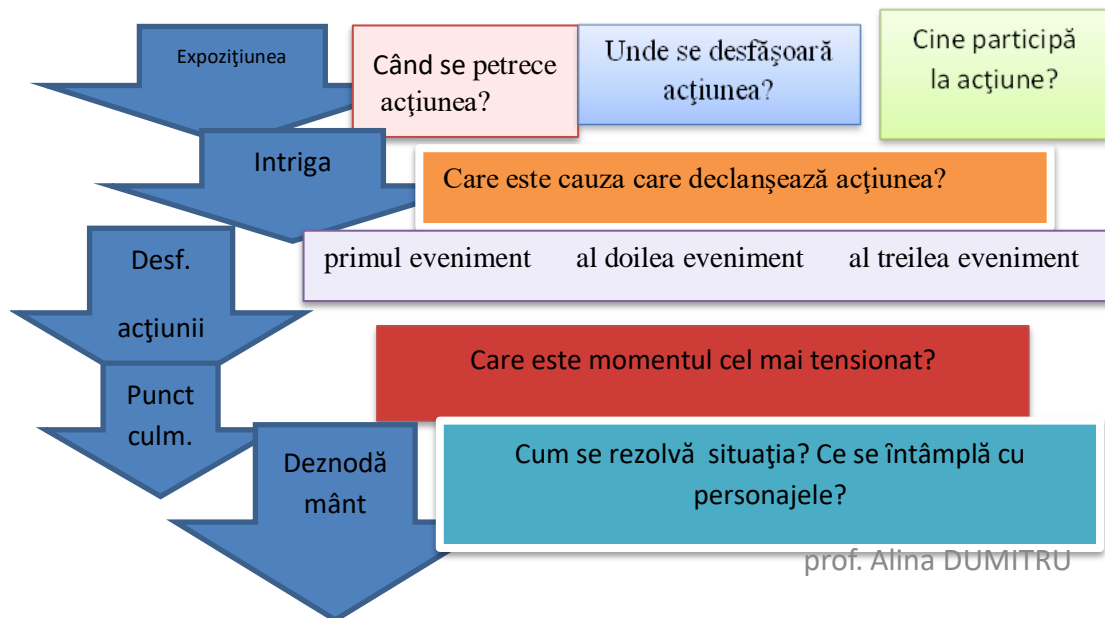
Expoziţiunea

Când se petrece acţiunea?

Unde se desfăşoară acţiunea?

Cine participă la acţiune?

Intriga

Care este cauza care declanşează acţiunea?

Desf. acţiunii

primul eveniment al doilea eveniment al treilea eveniment

Punct culm.

Care este momentul cel mai tensionat?

Deznodă mânt

Cum se rezolvă situaţia? Ce se întâmplă cu personajele?

prof. Alina DUMITRU